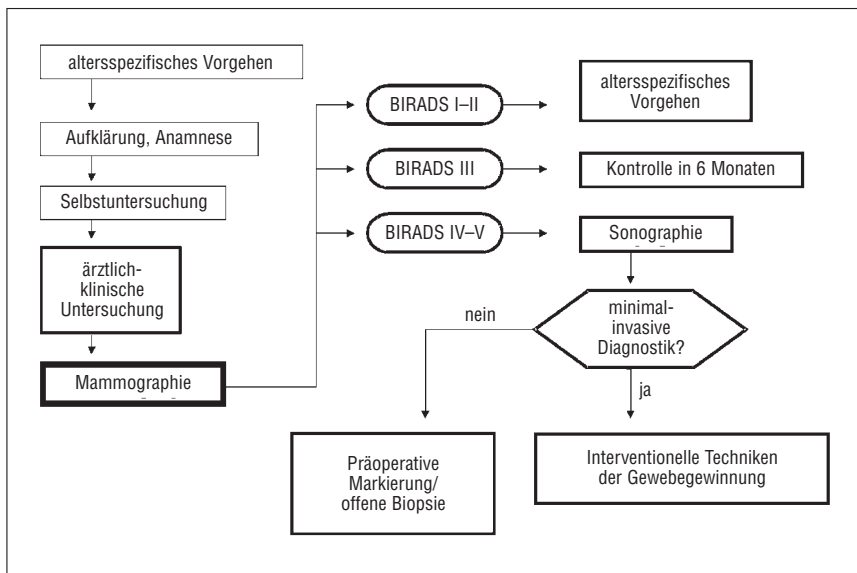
altersspezifisches Vorgehen

Aufklärung, Anamnese

Selbstuntersuchung

ärztlich-klinische Untersuchung

Mammographie

BIRADS I–II

altersspezifisches Vorgehen

BIRADS III

Kontrolle in 6 Monaten

BIRADS IV–V

Sonographie

minimal-invasive Diagnostik?

nein

ja

Präoperative Markierung/ offene Biopsie

Interventionelle Techniken der Gewebegewinnung